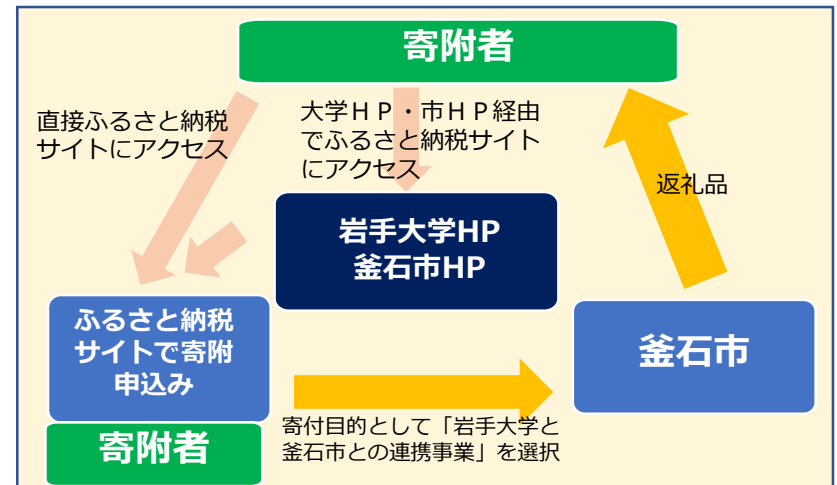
寄附者

直接ふるさと納税サイトにアクセス

大学ＨＰ・市ＨＰ経由でふるさと納税サイトにアクセス

岩手大学HP
釜石市HP

返礼品

ふるさと納税サイトで寄附申込み

釜石市

寄附者

寄付目的として「岩手大学と釜石市との連携事業」を選択